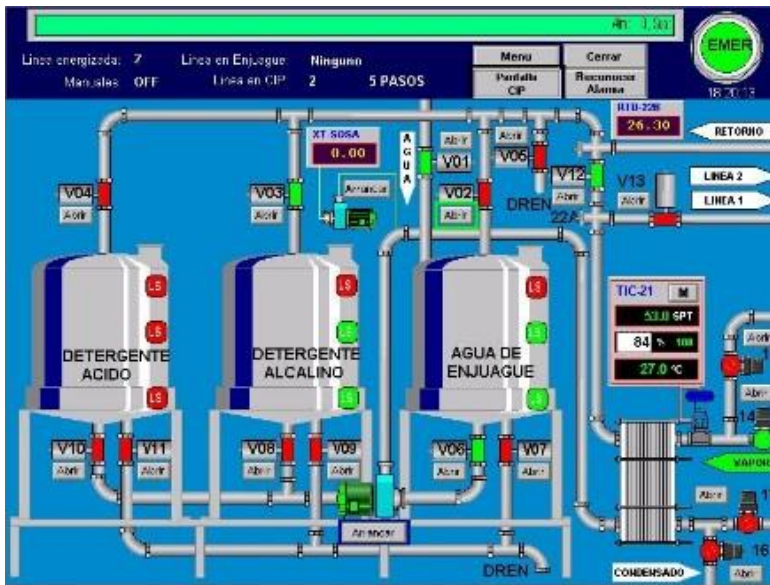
Alm: 0.5m

EMER

18:20:13

Lineas energizadas: 7
Manuales: OFF

Linea en Enjuague: Ninguno
Linea en CIP: 2 5 PASOS

Menu
Pantalla CIP
Cerrar
Reconocer Alarma

RTD-228
26.30

RETORNO

XT SOSA
0.00

Arrancar

AGUA

Abrir
V01
Abrir
V05
V12
Abrir
V13
Abrir

LINEA 2
LINEA 1

V04
Abrir
V03
Abrir
V02
Abrir
DREN
22A

LS
LS
LS
DETERGENTE ACIDO

LS
LS
LS
DETERGENTE ALCALINO

LS
LS
LS
AGUA DE ENJUAGUE

TIC-21
M
50.0 SPT
84 % 100
27.0 °C

V10
Abrir
V11
Abrir
V08
Abrir
V09
Abrir
V06
Abrir
V07
Abrir

Abrir
1
Abrir
14
VAPOR
Abrir
17
16
Abrir

Arrancar

DREN

CONDENSADO